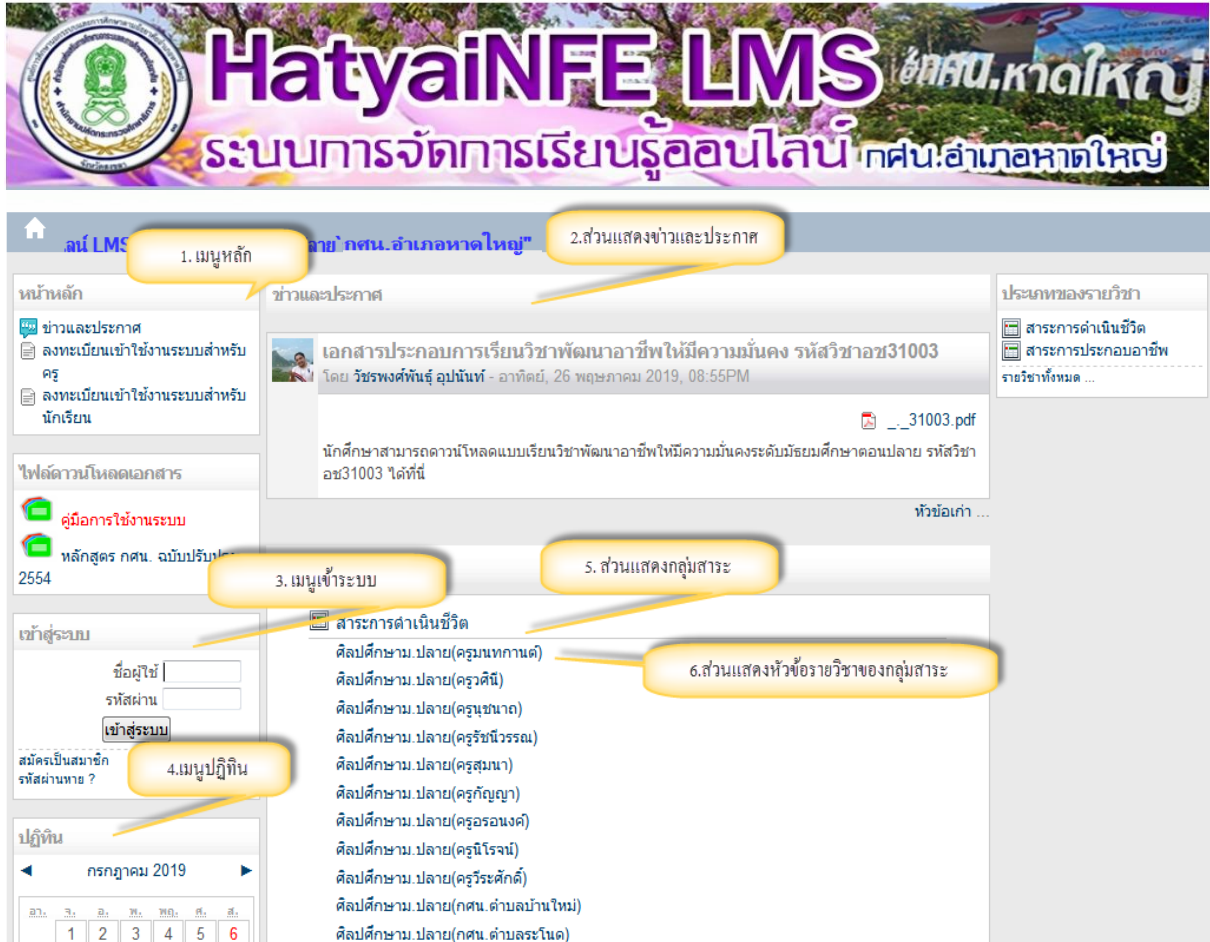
HatyaiNFE LMS กศน.หาดใหญ่
ระบบการจัดการเรียนรู้ออนไลน์ กศน.อำเภอหาดใหญ่

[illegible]ลน์ LMS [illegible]ลาย"กศน.อำเภอหาดใหญ่"

1. เมนูหลัก

2.ส่วนแสดงข่าวและประกาศ

หน้าหลัก
ข่าวและประกาศ
ลงทะเบียนเข้าใช้งานระบบสำหรับครู
ลงทะเบียนเข้าใช้งานระบบสำหรับนักเรียน

ไฟล์ดาวน์โหลดเอกสาร
คู่มือการใช้งานระบบ
หลักสูตร กศน. ฉบับปรับปรุง 2554

3. เมนูเข้าระบบ

เข้าสู่ระบบ
ชื่อผู้ใช้
รหัสผ่าน
เข้าสู่ระบบ
สมัครเป็นสมาชิก
รหัสผ่านหาย ?

4.เมนูปฏิทิน

ปฏิทิน
◄ กรกฎาคม 2019 ►
| อา. | จ. | อ. | พ. | พฤ. | ศ. | ส. |
|---|---|---|---|---|---|---|
| | 1 | 2 | 3 | 4 | 5 | 6 |

ข่าวและประกาศ
เอกสารประกอบการเรียนวิชาพัฒนาอาชีพให้มีความมั่นคง รหัสวิชาอช31003
โดย วัชรพงศ์พันธุ์ อุปนันท์ - อาทิตย์, 26 พฤษภาคม 2019, 08:55PM
_._31003.pdf
นักศึกษาสามารถดาวน์โหลดแบบเรียนวิชาพัฒนาอาชีพให้มีความมั่นคงระดับมัธยมศึกษาตอนปลาย รหัสวิชาอช31003 ได้ที่นี่
หัวข้อเก่า ...

5. ส่วนแสดงกลุ่มสาระ

สาระการดำเนินชีวิต
ศิลปศึกษาม.ปลาย(ครูมนทกานต์)
ศิลปศึกษาม.ปลาย(ครูวศินี)
ศิลปศึกษาม.ปลาย(ครูนุชนาถ)
ศิลปศึกษาม.ปลาย(ครูรัชนีวรรณ)
ศิลปศึกษาม.ปลาย(ครูสุมนา)
ศิลปศึกษาม.ปลาย(ครูกัญญา)
ศิลปศึกษาม.ปลาย(ครูอรอนงค์)
ศิลปศึกษาม.ปลาย(ครูนิโรจน์)
ศิลปศึกษาม.ปลาย(ครูวีระศักดิ์)
ศิลปศึกษาม.ปลาย(กศน.ตำบลบ้านใหม่)
ศิลปศึกษาม.ปลาย(กศน.ตำบลระโนด)

6.ส่วนแสดงหัวข้อรายวิชาของกลุ่มสาระ

ประเภทของรายวิชา
สาระการดำเนินชีวิต
สาระการประกอบอาชีพ
รายวิชาทั้งหมด ...